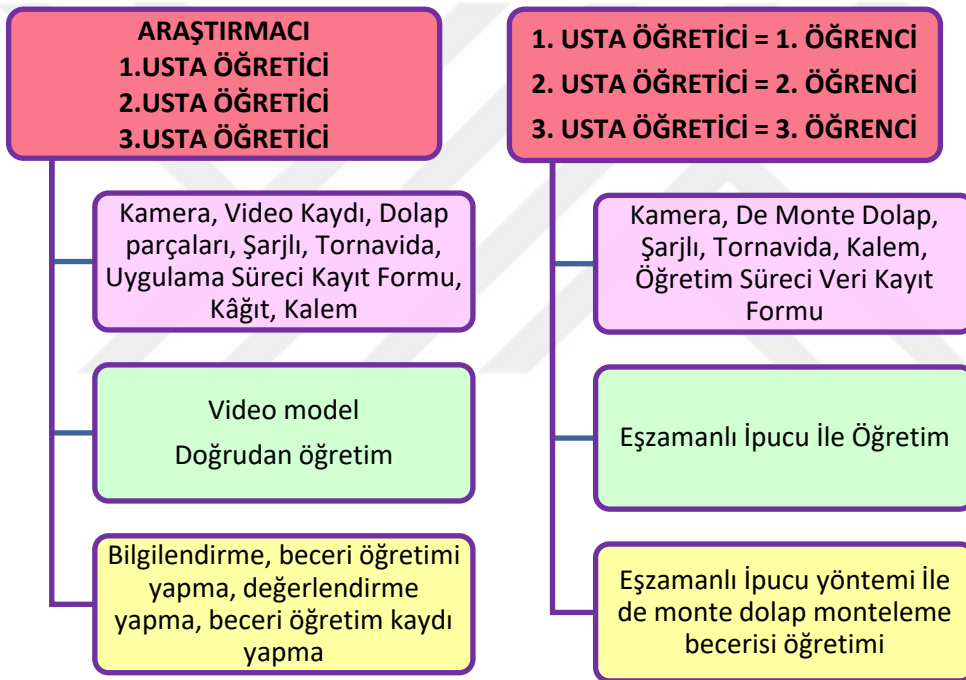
ARAŞTIRMACI
1.USTA ÖĞRETİCİ
2.USTA ÖĞRETİCİ
3.USTA ÖĞRETİCİ

Kamera, Video Kaydı, Dolap parçaları, Şarjlı, Tornavida, Uygulama Süreci Kayıt Formu, Kâğıt, Kalem

Video model
Doğrudan öğretim

Bilgilendirme, beceri öğretimi yapma, değerlendirme yapma, beceri öğretim kaydı yapma

1. USTA ÖĞRETİCİ = 1. ÖĞRENCİ
2. USTA ÖĞRETİCİ = 2. ÖĞRENCİ
3. USTA ÖĞRETİCİ = 3. ÖĞRENCİ

Kamera, De Monte Dolap, Şarjlı, Tornavida, Kalem, Öğretim Süreci Veri Kayıt Formu

Eşzamanlı İpucu İle Öğretim

Eşzamanlı İpucu yöntemi İle de monte dolap monteleme becerisi öğretimi